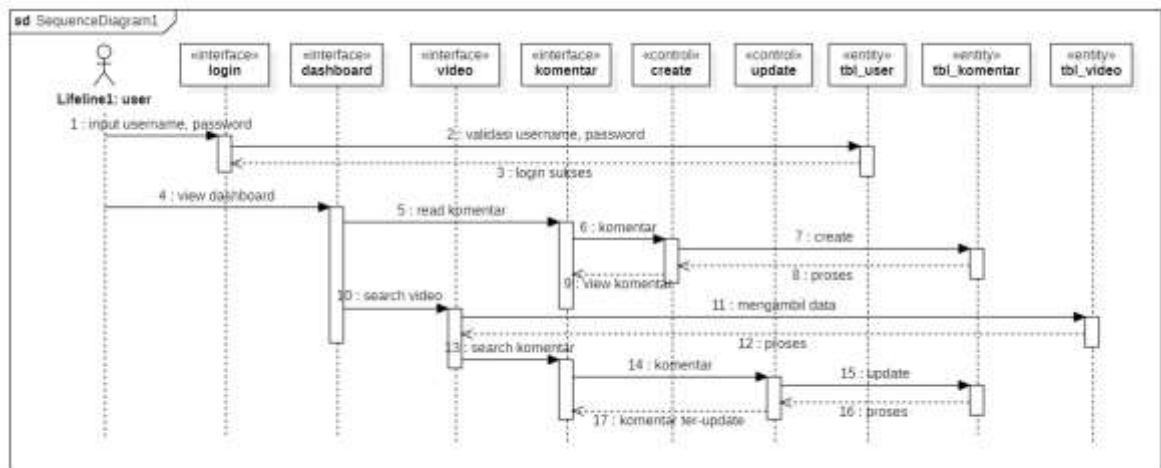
sd SequenceDiagram1

Lifeline1: user

«interface» login

«interface» dashboard

«interface» video

«interface» komentar

«control» create

«control» update

«entity» tbl_user

«entity» tbl_komentar

«entity» tbl_video

1 : input username, password

2 : validasi username, password

3 : login sukses

4 : view dashboard

5 : read komentar

6 : komentar

7 : create

8 : proses

9 : view komentar

10 : search video

11 : mengambil data

12 : proses

13 : search komentar

14 : komentar

15 : update

16 : proses

17 : komentar ter-update